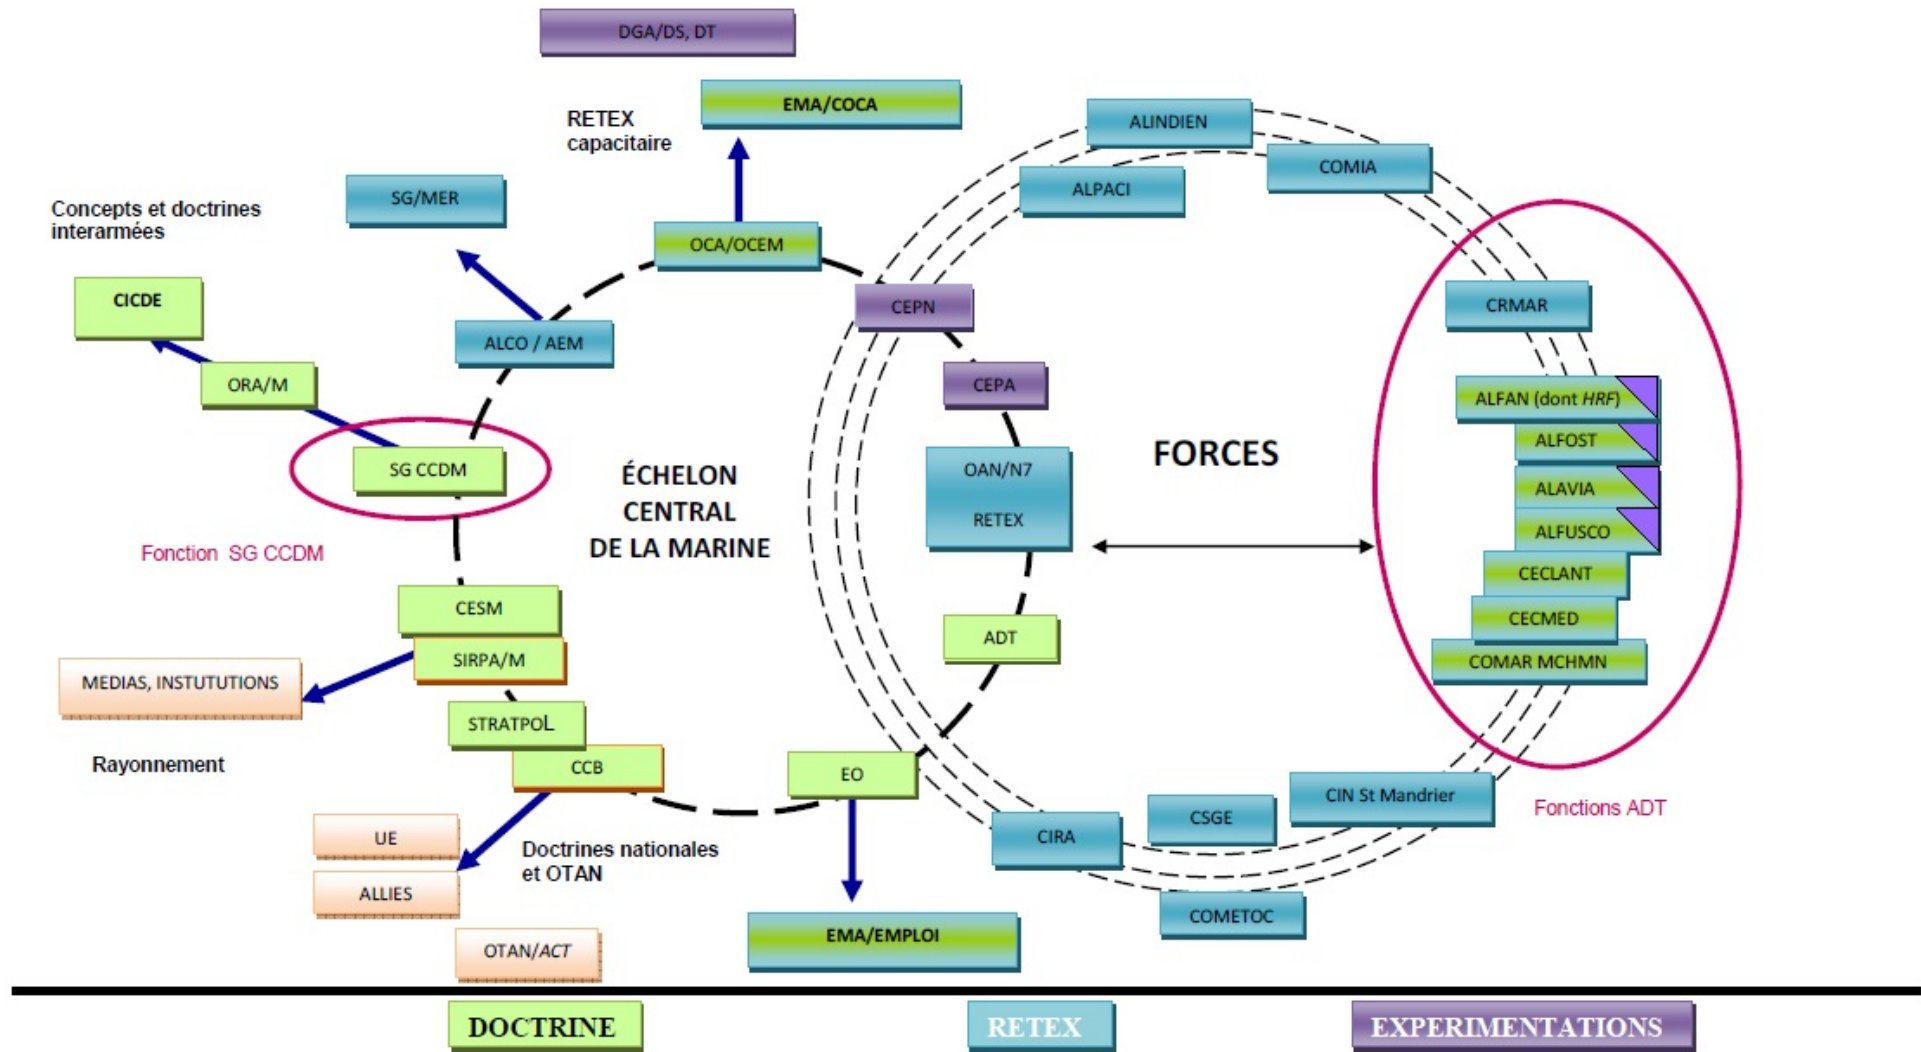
DGA/DS, DT

EMA/COCA

RETEX capacitaire

SG/MER

Concepts et doctrines interarmées

CICDE

ORA/M

OCA/OCEM

ALCO / AEM

ALINDIEN

COMIA

ALPACI

CEPN

CRMAR

CEPA

ALFAN (dont HRF)

ALFOST

ALAVIA

ALFUSCO

CECLANT

CECMED

COMAR MCHMN

SG CCDM

Fonction SG CCDM

ÉCHELON CENTRAL DE LA MARINE

OAN/N7

RETEX

FORCES

ADT

CESM

SIRPA/M

MEDIAS, INSTUTUTIONS

Rayonnement

STRATPOL

CCB

EO

UE

ALLIES

Doctrines nationales et OTAN

OTAN/ACT

EMA/EMPLOI

CIRA

CSGE

CIN St Mandrier

Fonctions ADT

COMETOC

DOCTRINE

RETEX

EXPERIMENTATIONS